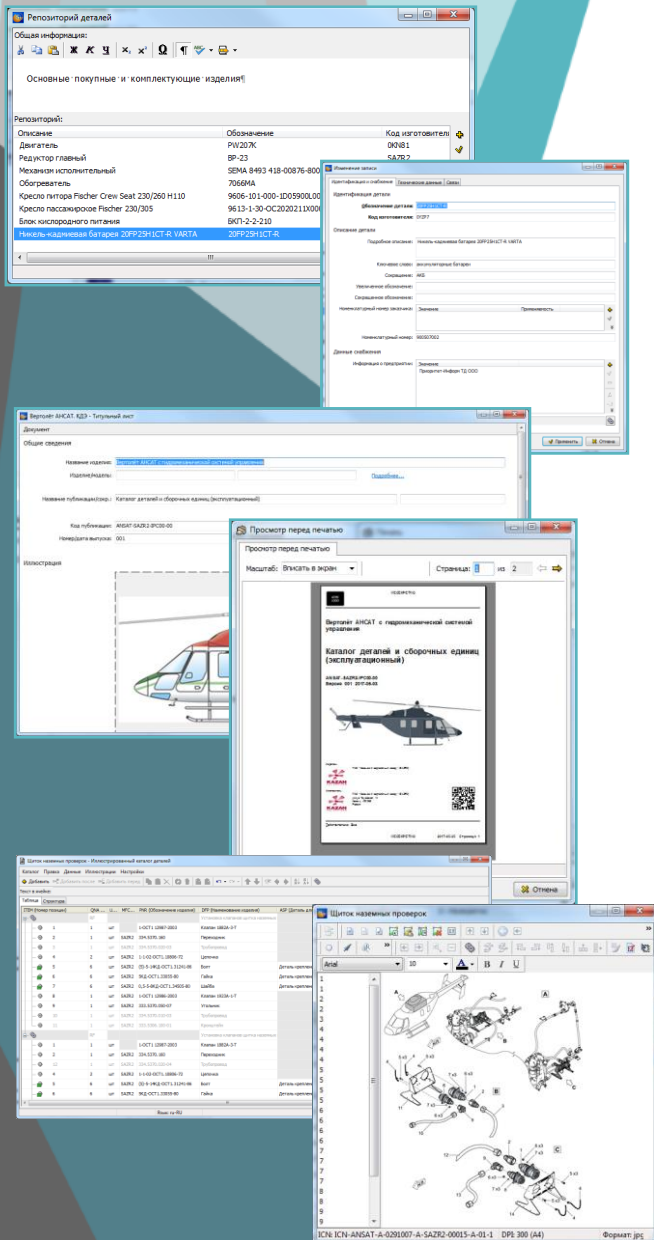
Репозиторий деталей

Общая информация:

Основные·покупные·и·комплектующие·изделия¶

Репозиторий:

| Описание | Обозначение | Код изготовител |
|---|---|---|
| Двигатель | PW207K | 0KN81 |
| Редуктор главный | ВР-23 | SAZR2 |
| Механизм исполнительный | SEMA 8493 418-00876-800 | |
| Обогреватель | 7066MA | |
| Кресло питора Fischer Crew Seat 230/260 H110 | 9606-101-000-1D05900L00 | |
| Кресло пассажирское Fischer 230/305 | 9613-1-30-OC2020211X00 | |
| Блок кислородного питания | БКП-2-2-210 | |
| Никель-кадмиевая батарея 20FP25H1CT-R VARTA | 20FP25H1CT-R | |

Изменение записи

Идентификация и снабжение | Технические данные | Связи

Идентификация детали

Обозначение детали: 20FP25H1CT-R

Код изготовителя: D7JP7

Описание детали

Подробное описание: Никель-кадмиевая батарея 20FP25H1CT-R VARTA

Ключевые слова: аккумуляторные батареи

Сокращение: АКБ

Увеличенное обозначение:

Сокращенное обозначение:

Номенклатурный номер заказчика: Значение | Применяемость

Номенклатурный номер: 900007002

Данные снабжения

Информация о предприятии: Значение | Продуктест-Инфорс ТД ООО

Применить | Отмена

Вертолёт АНСАТ. КДЭ - Титульный лист

Документ

Общие сведения

Название изделия: Вертолёт АНСАТ с гидромеханической системой управления

Изделие/модель:

Подробнее...

Название публикации/сокр.: Каталог деталей и сборочных единиц (эксплуатационный)

Код публикации: ANSAT-SAZR2-IPC00-00

Номер/дата выпуска: 001

Иллюстрация

Просмотр перед печатью

Просмотр перед печатью

Масштаб: Вписать в экран

Страница: 1 из 2

Вертолёт АНСАТ с гидромеханической системой управления

Каталог деталей и сборочных единиц (эксплуатационный)

ANSAT-SAZR2-IPC00-00
Версия: 001 2017-06-03

KAZAN

KAZAN

Отмена

Щиток наземных проверок - Иллюстрированный каталог деталей

Каталог Правка Данные Иллюстрации Настройки

Добавить

Таблица Структура

Щиток наземных проверок

Arial 10

ICN: ICN-ANSAT-A-0291007-A-SAZR2-00015-A-01-1 DPI: 300 (A4) Формат: jpg